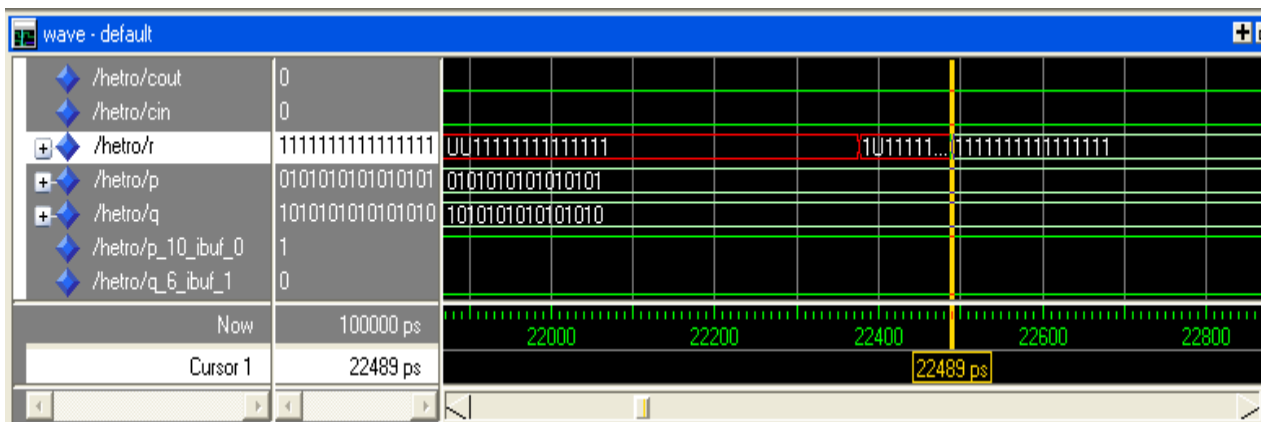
wave - default

/hetro/cout | 0
/hetro/cin | 0
/hetro/r | 1111111111111111 | UU11111111111111 | 1U11111... | 1111111111111111
/hetro/p | 0101010101010101 | 0101010101010101
/hetro/q | 1010101010101010 | 1010101010101010
/hetro/p_10_ibuf_0 | 1
/hetro/q_6_ibuf_1 | 0

Now | 100000 ps | 22000 | 22200 | 22400 | 22600 | 22800
Cursor 1 | 22489 ps | 22489 ps